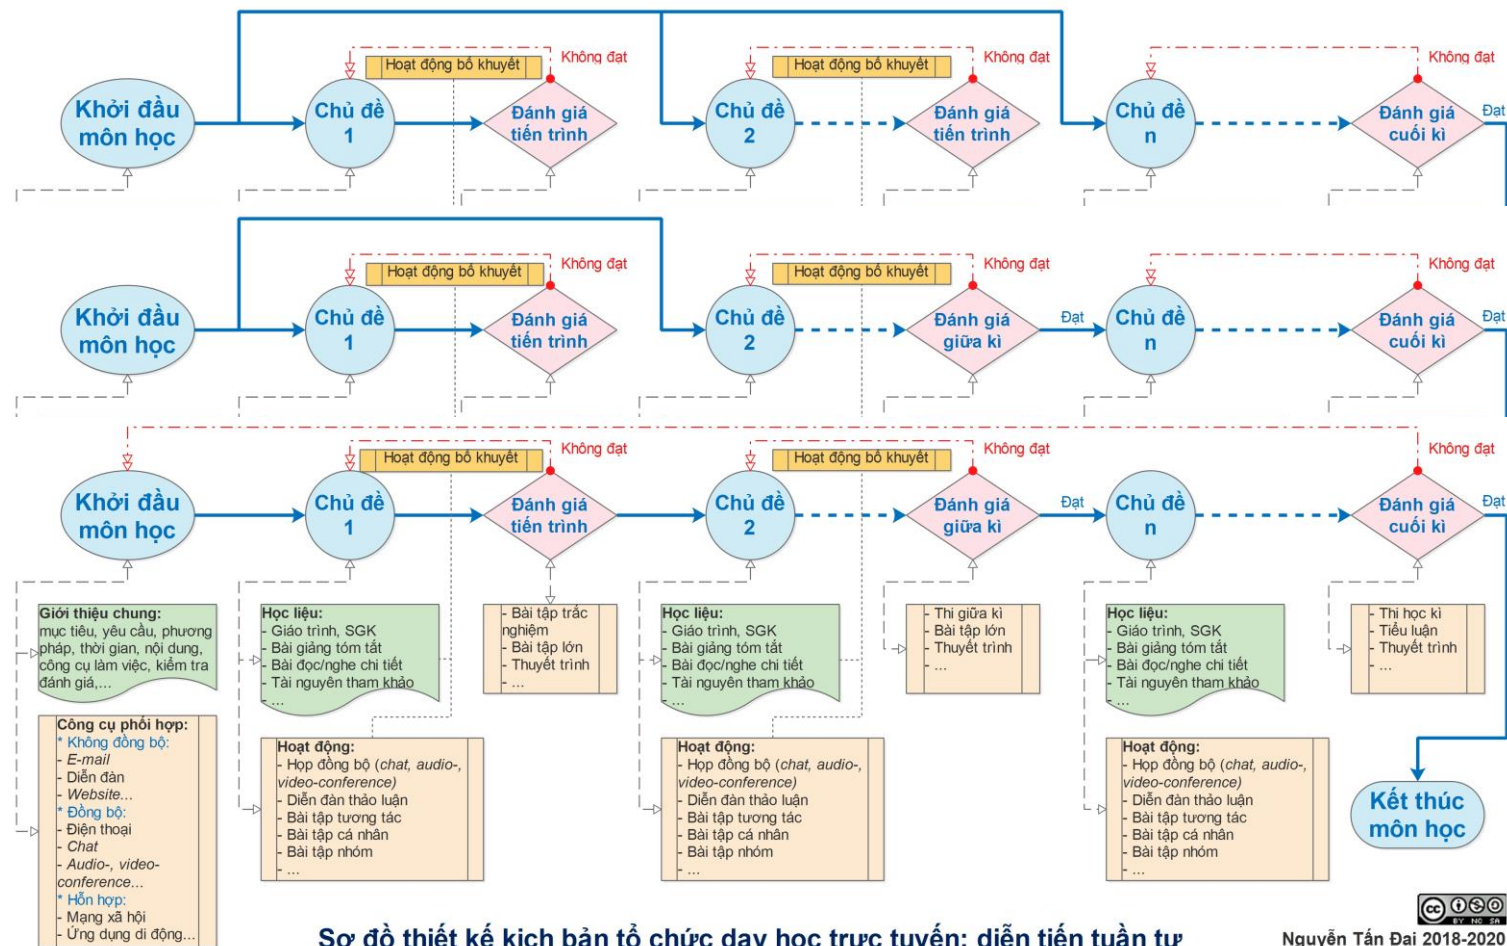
Khởi đầu môn học

Chủ đề 1

Hoạt động bổ khuyết

Không đạt

Đánh giá tiến trình

Chủ đề 2

Hoạt động bổ khuyết

Không đạt

Đánh giá tiến trình

Chủ đề n

Không đạt

Đánh giá cuối kì

Đạt

Khởi đầu môn học

Chủ đề 1

Hoạt động bổ khuyết

Không đạt

Đánh giá tiến trình

Chủ đề 2

Hoạt động bổ khuyết

Không đạt

Đánh giá giữa kì

Đạt

Chủ đề n

Không đạt

Đánh giá cuối kì

Đạt

Khởi đầu môn học

Chủ đề 1

Hoạt động bổ khuyết

Không đạt

Đánh giá tiến trình

Chủ đề 2

Hoạt động bổ khuyết

Không đạt

Đánh giá giữa kì

Đạt

Chủ đề n

Không đạt

Đánh giá cuối kì

Đạt

Giới thiệu chung:
mục tiêu, yêu cầu, phương pháp, thời gian, nội dung, công cụ làm việc, kiểm tra đánh giá,...

Công cụ phối hợp:
* Không đồng bộ:
- E-mail
- Diễn đàn
- Website...
* Đồng bộ:
- Điện thoại
- Chat
- Audio-, video-conference...
* Hỗn hợp:
- Mạng xã hội
- Ứng dụng di động...

Học liệu:
- Giáo trình, SGK
- Bài giảng tóm tắt
- Bài đọc/nghe chi tiết
- Tài nguyên tham khảo
- ...

- Bài tập trắc nghiệm
- Bài tập lớn
- Thuyết trình
- ...

Hoạt động:
- Họp đồng bộ (chat, audio-, video-conference)
- Diễn đàn thảo luận
- Bài tập tương tác
- Bài tập cá nhân
- Bài tập nhóm
- ...

Học liệu:
- Giáo trình, SGK
- Bài giảng tóm tắt
- Bài đọc/nghe chi tiết
- Tài nguyên tham khảo
- ...

Hoạt động:
- Họp đồng bộ (chat, audio-, video-conference)
- Diễn đàn thảo luận
- Bài tập tương tác
- Bài tập cá nhân
- Bài tập nhóm
- ...

- Thi giữa kì
- Bài tập lớn
- Thuyết trình
- ...

Học liệu:
- Giáo trình, SGK
- Bài giảng tóm tắt
- Bài đọc/nghe chi tiết
- Tài nguyên tham khảo
- ...

Hoạt động:
- Họp đồng bộ (chat, audio-, video-conference)
- Diễn đàn thảo luận
- Bài tập tương tác
- Bài tập cá nhân
- Bài tập nhóm
- ...

- Thi học kì
- Tiểu luận
- Thuyết trình
- ...

Kết thúc môn học

Sơ đồ thiết kế kịch bản tổ chức dạy học trực tuyến: diễn tiến tuần tự

Nguyễn Tấn Đại 2018-2020